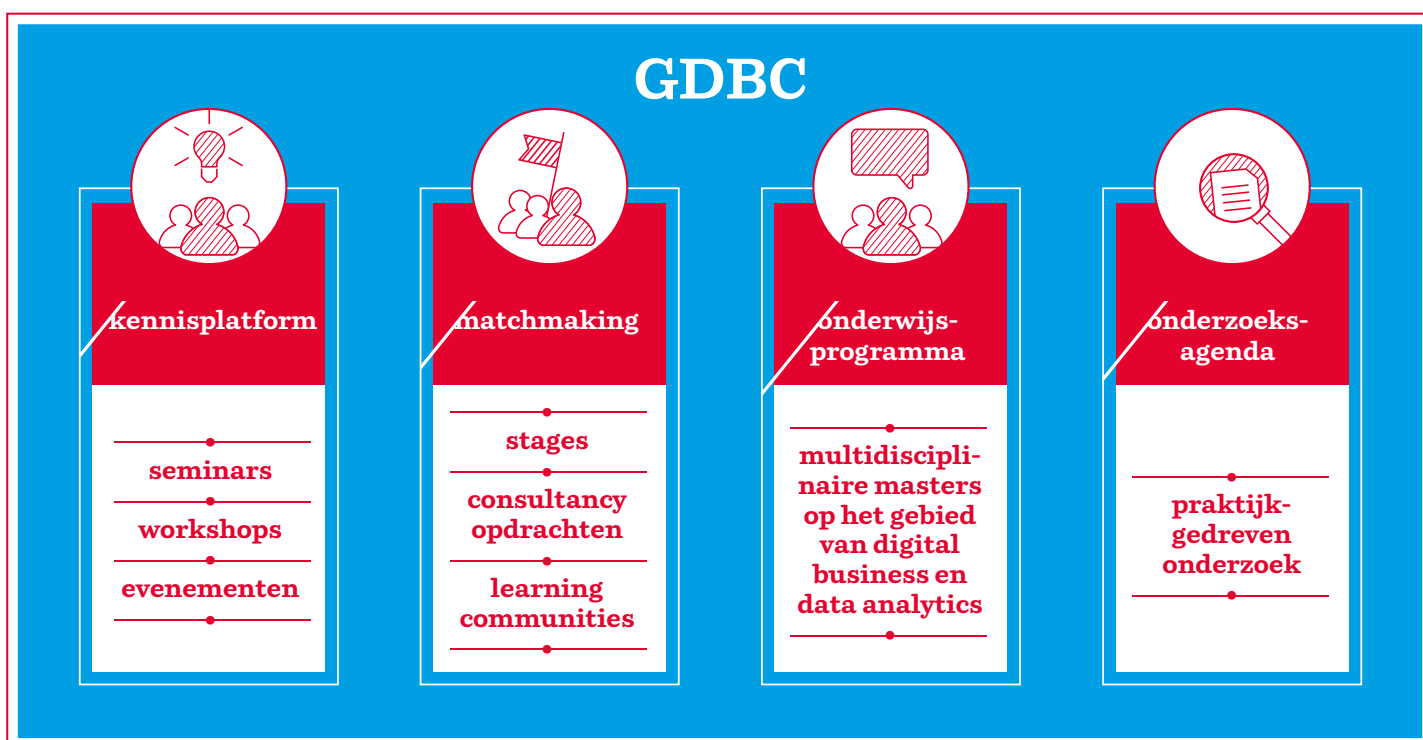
GDBC

kennisplatform

seminars

workshops

evenementen

matchmaking

stages

consultancy opdrachten

learning communities

onderwijsprogramma

multidisciplinaire masters op het gebied van digital business en data analytics

onderzoeksagenda

praktijkgedreven onderzoek